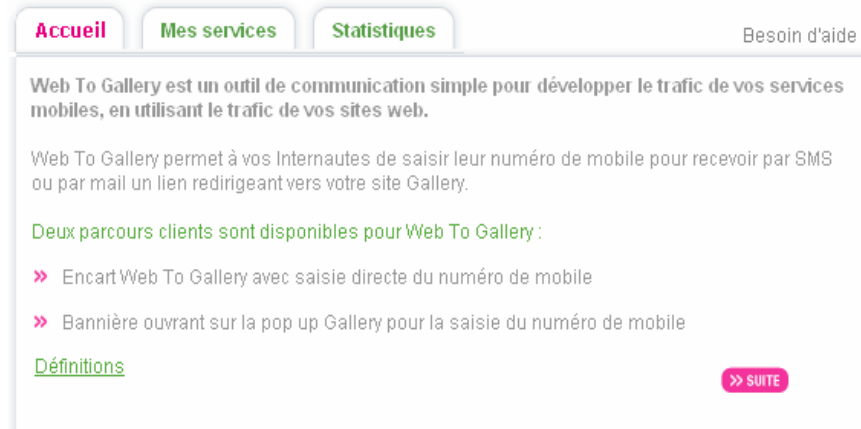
Accueil
Mes services
Statistiques
Besoin d'aide

Web To Gallery est un outil de communication simple pour développer le trafic de vos services mobiles, en utilisant le trafic de vos sites web.

Web To Gallery permet à vos Internautes de saisir leur numéro de mobile pour recevoir par SMS ou par mail un lien redirigeant vers votre site Gallery.

Deux parcours clients sont disponibles pour Web To Gallery :

» Encart Web To Gallery avec saisie directe du numéro de mobile

» Bannière ouvrant sur la pop up Gallery pour la saisie du numéro de mobile

Définitions

» SUITE